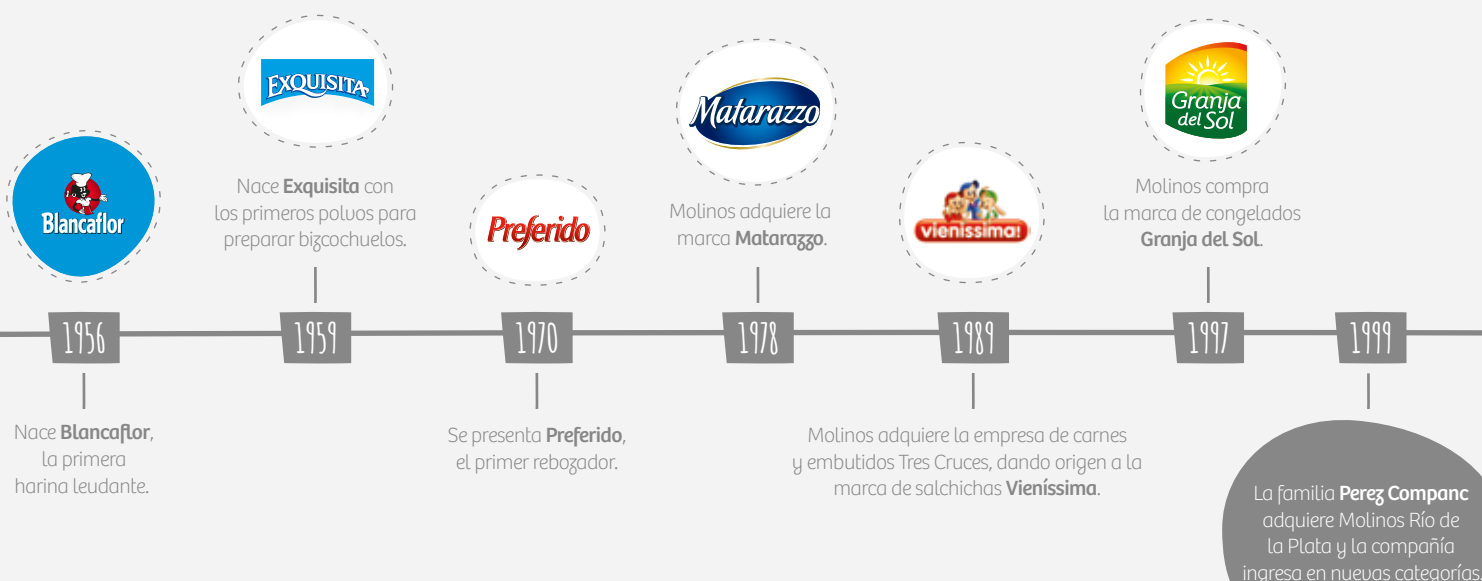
EXQUISITA

Matarazzo

Granja del Sol

Blancaflor

Nace **Exquisita** con los primeros polvos para preparar bizcochuelos.

Preferido

Molinos adquiere la marca **Matarazzo**.

vienissima!

Molinos compra la marca de congelados **Granja del Sol**.

1956

1959

1970

1978

1989

1997

1999

Nace **Blancaflor**, la primera harina leudante.

Se presenta **Preferido**, el primer rebozador.

Molinos adquiere la empresa de carnes y embutidos Tres Cruces, dando origen a la marca de salchichas **Vieníssima**.

La familia **Perez Companc** adquiere Molinos Río de la Plata y la compañía ingresa en nuevas categorías